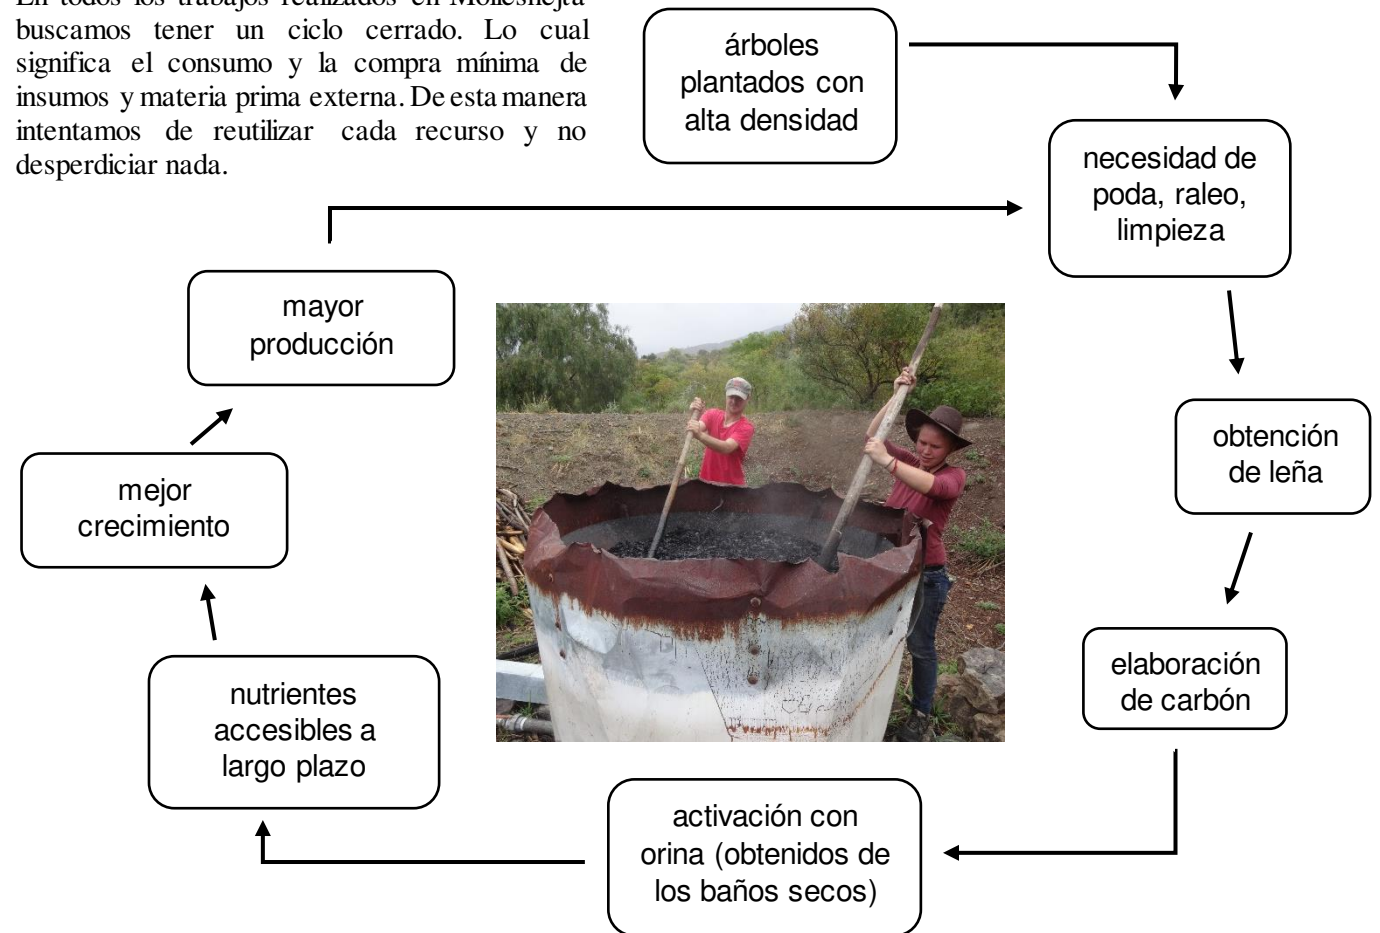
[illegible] buscamos tener un ciclo cerrado. Lo cual significa el consumo y la compra mínima de insumos y materia prima externa. De esta manera intentamos de reutilizar cada recurso y no desperdiciar nada.

árboles plantados con alta densidad

necesidad de poda, raleo, limpieza

obtención de leña

elaboración de carbón

activación con orina (obtenidos de los baños secos)

nutrientes accesibles a largo plazo

mejor crecimiento

mayor producción